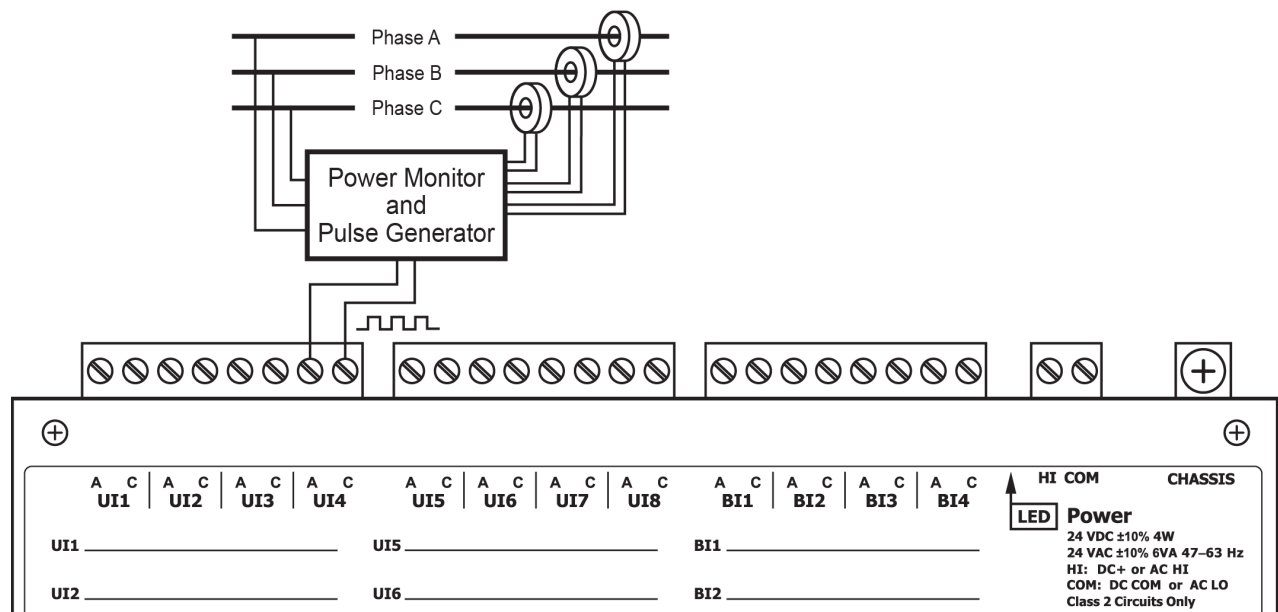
Phase A

Phase B

Phase C

Power Monitor and Pulse Generator

| A | C | A | C | A | C | A | C | A | C | A | C | A | C | A | C | A | C | A | C | A | C | A | C |
|---|---|---|---|---|---|---|---|---|---|---|---|---|---|---|---|---|---|---|---|---|---|---|---|
| UI1 | | UI2 | | UI3 | | UI4 | | UI5 | | UI6 | | UI7 | | UI8 | | BI1 | | BI2 | | BI3 | | BI4 | |

HI COM

CHASSIS

UI1

UI5

BI1

UI2

UI6

BI2

LED

Power
24 VDC ±10% 4W
24 VAC ±10% 6VA 47–63 Hz
HI: DC+ or AC HI
COM: DC COM or AC LO
Class 2 Circuits Only